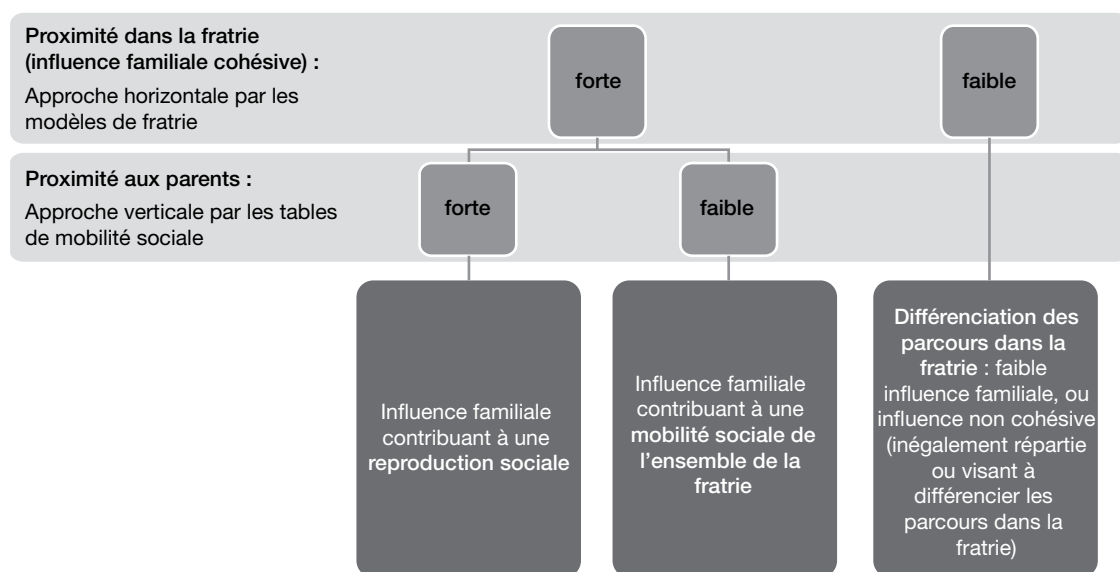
Proximité dans la fratrie (influence familiale cohésive) :
Approche horizontale par les modèles de fratrie

forte

faible

Proximité aux parents :
Approche verticale par les tables de mobilité sociale

forte

faible

Influence familiale contribuant à une reproduction sociale

Influence familiale contribuant à une mobilité sociale de l'ensemble de la fratrie

Différenciation des parcours dans la fratrie : faible influence familiale, ou influence non cohésive (inégalement répartie ou visant à différencier les parcours dans la fratrie)